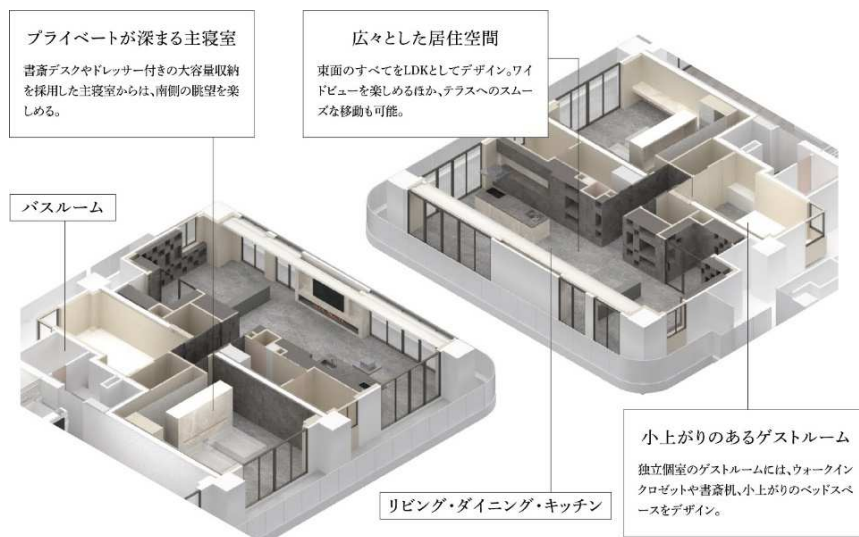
プライベートが深まる主寝室

書斎デスクやドレッサー付きの大容量収納を採用した主寝室からは、南側の眺望を楽しめる。

広々とした居住空間

東面のすべてをLDKとしてデザイン。ワイドビューを楽しめるほか、テラスへのスムーズな移動も可能。

バスルーム

小上がりのあるゲストルーム

独立個室のゲストルームには、ウォークインクロゼットや書斎机、小上がりのベッドスペースをデザイン。

リビング・ダイニング・キッチン